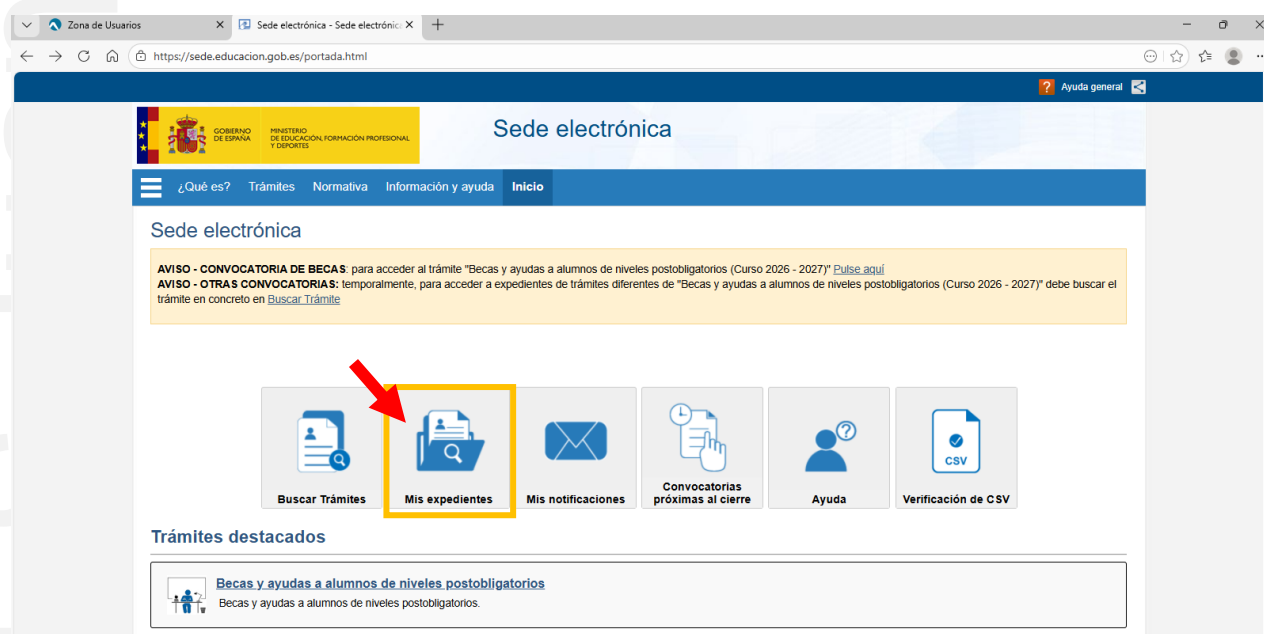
Zona de Usuarios
Sede electrónica - Sede electrónica

https://sede.educacion.gob.es/portada.html

Ayuda general

GOBIERNO DE ESPAÑA
MINISTERIO DE EDUCACIÓN, FORMACIÓN PROFESIONAL Y DEPORTES

Sede electrónica

¿Qué es? Trámites Normativa Información y ayuda Inicio

Sede electrónica

**AVISO - CONVOCATORIA DE BECAS**: para acceder al trámite "Becas y ayudas a alumnos de niveles postobligatorios (Curso 2026 - 2027)" Pulse aquí
**AVISO - OTRAS CONVOCATORIAS:** temporalmente, para acceder a expedientes de trámites diferentes de "Becas y ayudas a alumnos de niveles postobligatorios (Curso 2026 - 2027)" debe buscar el trámite en concreto en Buscar Trámite

Buscar Trámites
Mis expedientes
Mis notificaciones
Convocatorias próximas al cierre
Ayuda
CSV
Verificación de CSV

Trámites destacados

Becas y ayudas a alumnos de niveles postobligatorios
Becas y ayudas a alumnos de niveles postobligatorios.